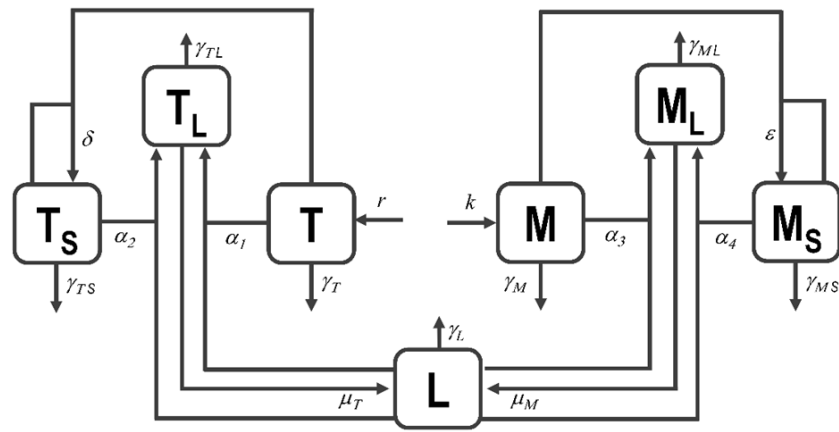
$\gamma_{TL}$

$T_L$

$\delta$

$T_S$

$\alpha_2$

$\alpha_1$

T

$r$

$\gamma_{TS}$

$\gamma_T$

$\gamma_{ML}$

$M_L$

$\varepsilon$

$k$

M

$\alpha_3$

$\alpha_4$

$M_S$

$\gamma_M$

$\gamma_{MS}$

$\gamma_L$

L

$\mu_T$

$\mu_M$